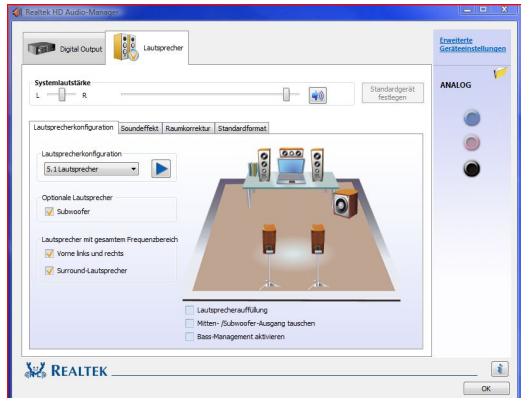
Realtek HD Audio-Manager

Digital Output

Lautsprecher

Erweiterte Geräteeinstellungen

ANALOG

Systemlautstärke

L

R

Standardgerät festlegen

Lautsprecherkonfiguration

Soundeffekt

Raumkorrektur

Standardformat

Lautsprecherkonfiguration

5.1 Lautsprecher

Optionale Lautsprecher

Subwoofer

Lautsprecher mit gesamtem Frequenzbereich

Vorne links und rechts

Surround-Lautsprecher

Lautsprecherauffüllung

Mitten- /Subwoofer-Ausgang tauschen

Bass-Management aktivieren

REALTEK

i

OK